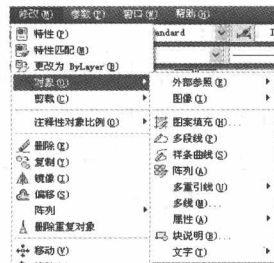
修改(M) 参数(P) 窗口(W) 帮助(H)
tandard
特性(P)
特性匹配(M)
更改为 ByLayer(B)
对象(O)
剪裁(C)
注释性对象比例(O)
删除(E)
复制(Y)
镜像(I)
偏移(S)
阵列
删除重复对象
移动(V)
外部参照(E)
图像(I)
图案填充(H)...
多段线(P)
样条曲线(S)
阵列(A)
多重引线(U)
多线(M)...
属性(A)
块说明(B)...
文字(T)